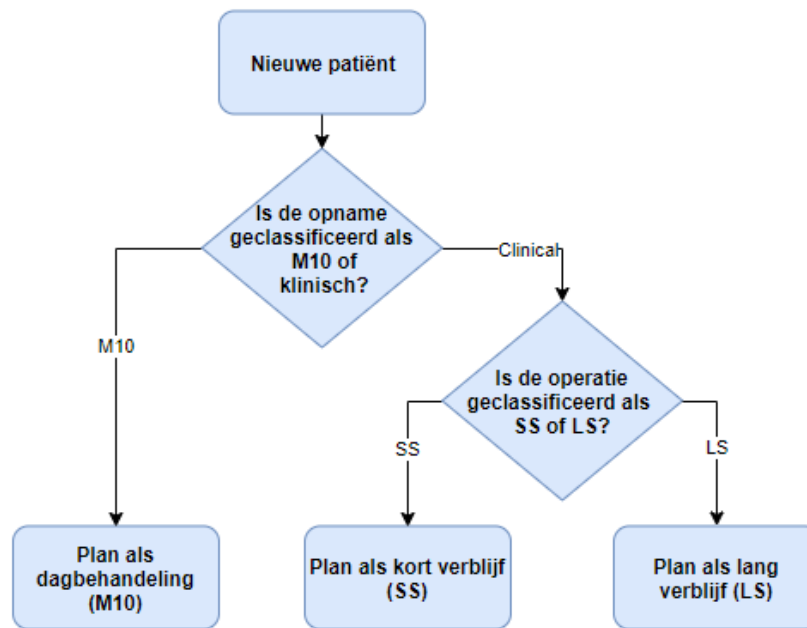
Nieuwe patiënt

Is de opname geclassificeerd als M10 of klinisch?

M10

Clinical

Is de operatie geclassificeerd als SS of LS?

SS

LS

Plan als dagbehandeling (M10)

Plan als kort verblijf (SS)

Plan als lang verblijf (LS)